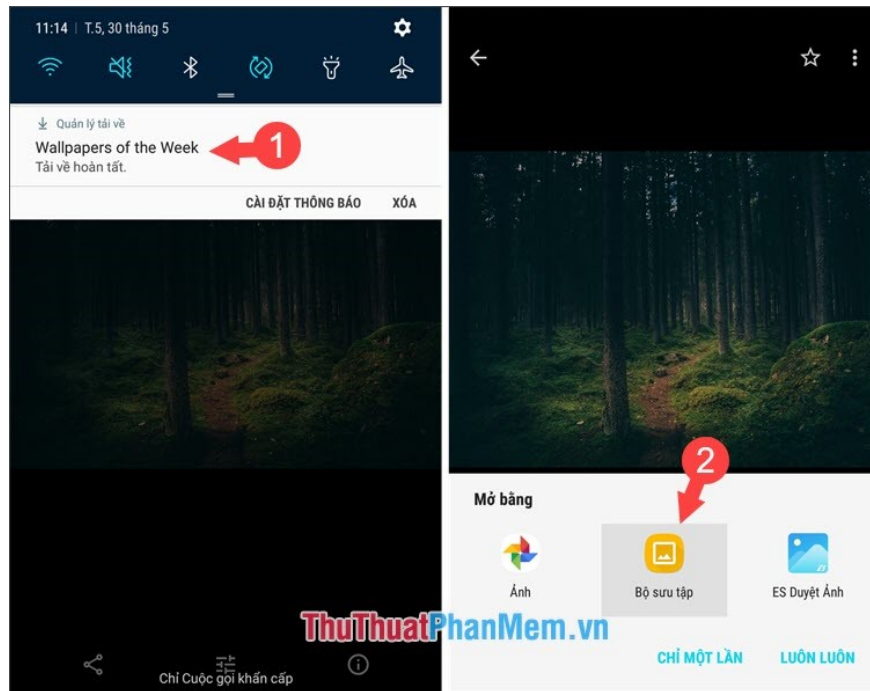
11:14 | T.5, 30 tháng 5

Quản lý tải về
Wallpapers of the Week
Tải về hoàn tất.

1

CÀI ĐẶT THÔNG BÁO XÓA

Chỉ Cuộc gọi khẩn cấp

2

Mở bằng

Ảnh

Bộ sưu tập

ES Duyệt Ảnh

ThuThuatPhanMem.vn

CHỈ MỘT LẦN LUÔN LUÔN